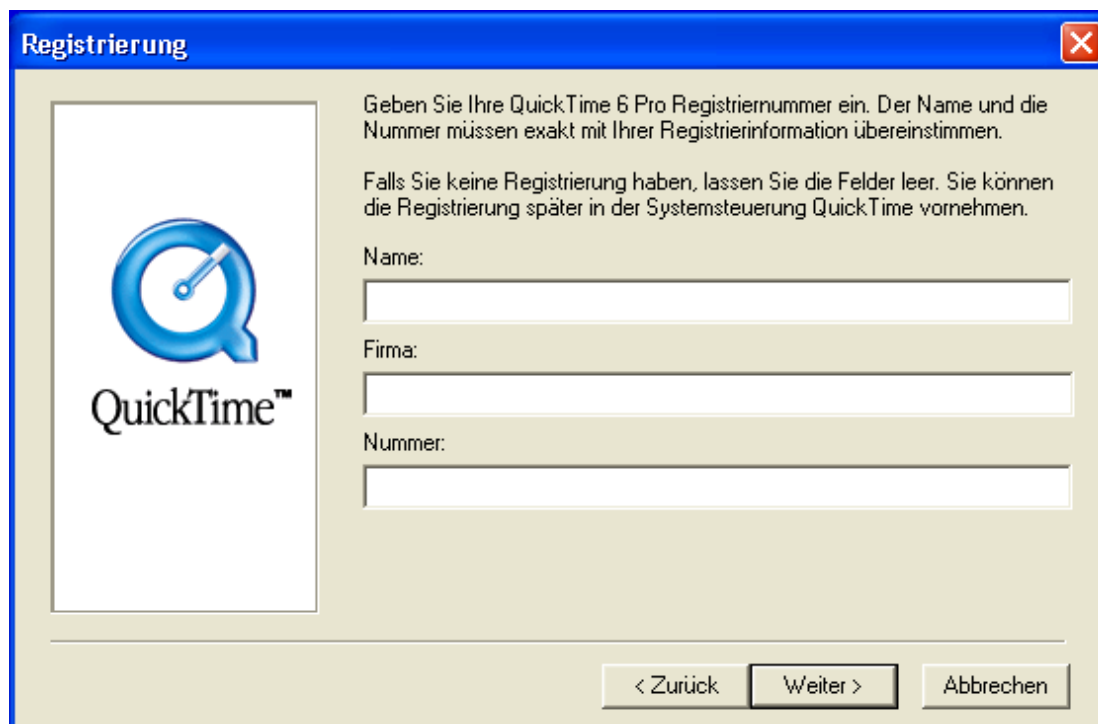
Registrierung

QuickTime™

Geben Sie Ihre QuickTime 6 Pro Registriernummer ein. Der Name und die Nummer müssen exakt mit Ihrer Registrierinformation übereinstimmen.

Falls Sie keine Registrierung haben, lassen Sie die Felder leer. Sie können die Registrierung später in der Systemsteuerung QuickTime vornehmen.

Name:

Firma:

Nummer:

< Zurück

Weiter >

Abbrechen